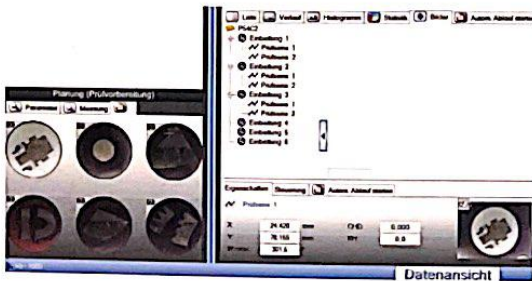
Planung (Prüfvorbereitung)

Parameter

Messung

Liste

Verlauf

Histogramm

Statistik

Bilder

Autom. Ablauf starten

Einbettung 1

Probiene 1

Probiene 2

Einbettung 2

Probiene 1

Probiene 2

Einbettung 3

Probiene 1

Probiene 2

Probiene 3

Einbettung 4

Einbettung 5

Einbettung 6

Eigenschaften

Steuerung

Autom. Ablauf starten

Probiene 1

X 24.426 mm

Y 76.150 mm

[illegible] 301.6

CHD 0.000

RH 0.0

Datenansicht